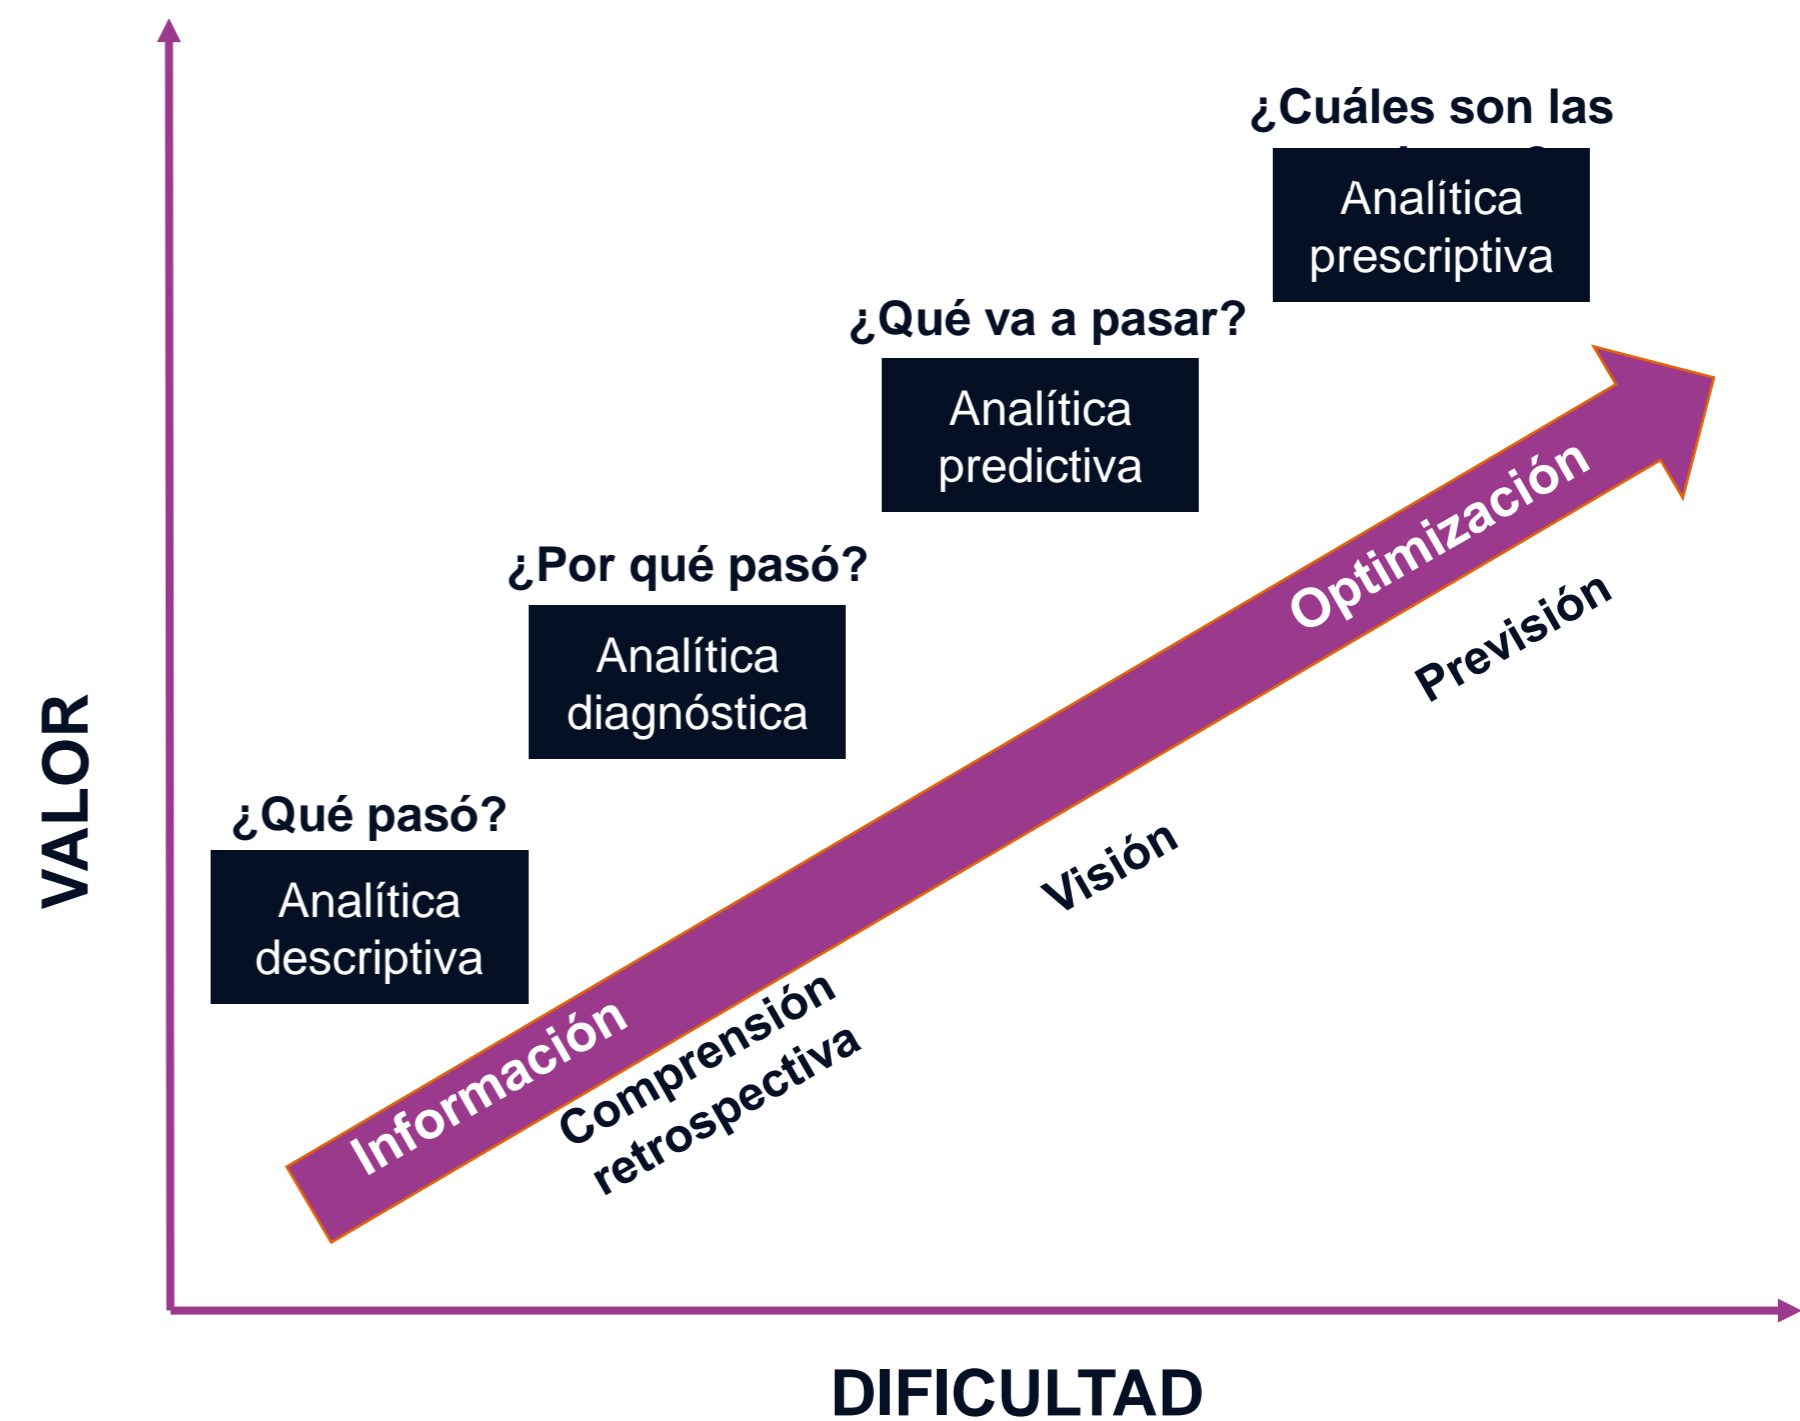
¿Cuáles son las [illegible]

Analítica prescriptiva

¿Qué va a pasar?

Analítica predictiva

¿Por qué pasó?

Analítica diagnóstica

¿Qué pasó?

Analítica descriptiva

VALOR

Optimización

Previsión

Visión

Información

Comprensión retrospectiva

DIFICULTAD